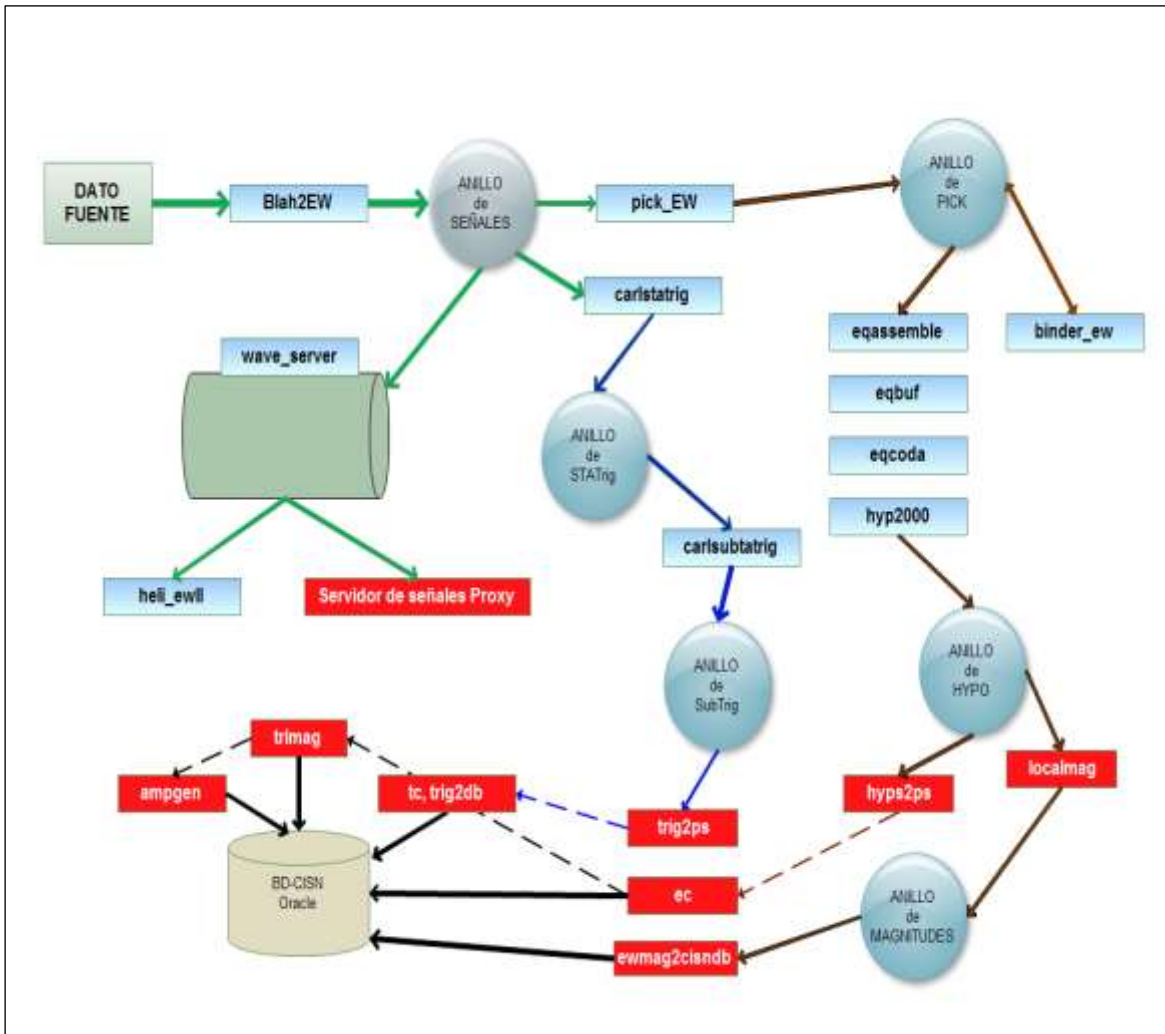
DATO FUENTE

Blah2EW

ANILLO de SEÑALES

pick_EW

ANILLO de PICK

carlstatrig

wave_server

eqassemble

binder_ew

eqbuf

ANILLO de STATrig

eqcoda

hyp2000

carlsubtatrig

heli_ewll

Servidor de señales Proxy

ANILLO de SubTrig

ANILLO de HYPO

trimag

ampgen

tc, trig2db

trig2ps

hyps2ps

localmag

BD-CISN Oracle

ec

ANILLO de MAGNITUDES

ewmag2cisndb